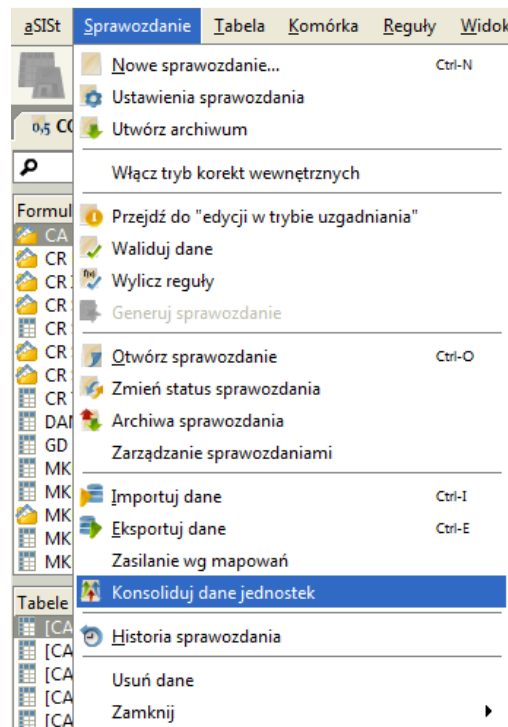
aSISt Sprawozdanie Tabela Komórka Reguły Widok

0,5 CO

Formul
CA
CR
CR
CR
CR
CR
CR
CR
DAI
GD
MK
MK
MK
MK
MK

Tabele
[CA
[CA
[CA
[CA
[CA

Nowe sprawozdanie... Ctrl-N
Ustawienia sprawozdania
Utwórz archiwum
Włącz tryb korekt wewnętrznych
Przejdź do "edycji w trybie uzgadniania"
Waliduj dane
Wylicz reguły
Generuj sprawozdanie
Otwórz sprawozdanie Ctrl-O
Zmień status sprawozdania
Archiwa sprawozdania
Zarządzanie sprawozdaniami
Importuj dane Ctrl-I
Eksportuj dane Ctrl-E
Zasilanie wg mapowań
Konsoliduj dane jednostek
Historia sprawozdania
Usuń dane
Zamknij